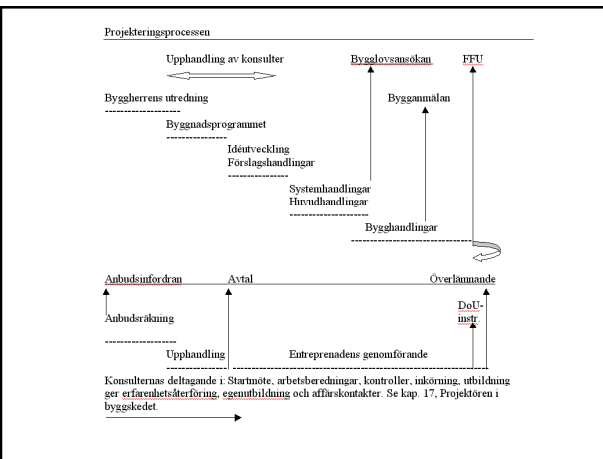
Projekteringsprocessen

Upphandling av konsulter

Bygglovsansökan

FFU

Byggherrens utredning

Bygganmälan

Byggnadsprogrammet

Idéutveckling

Förslagshandlingar

Systemhandlingar

Huvudhandlingar

Bygghandlingar

Anbudsinfordran

Avtal

Överlämnande

DoU-instr.

Anbudsräkning

Upphandling

Entreprenadens genomförande

Konsulternas deltagande i: Startmöte, arbetsberedningar, kontroller, inkörning, utbildning ger erfarenhetsåterföring, egenutbildning och affärskontakter. Se kap. 17, Projektören i byggskedet.